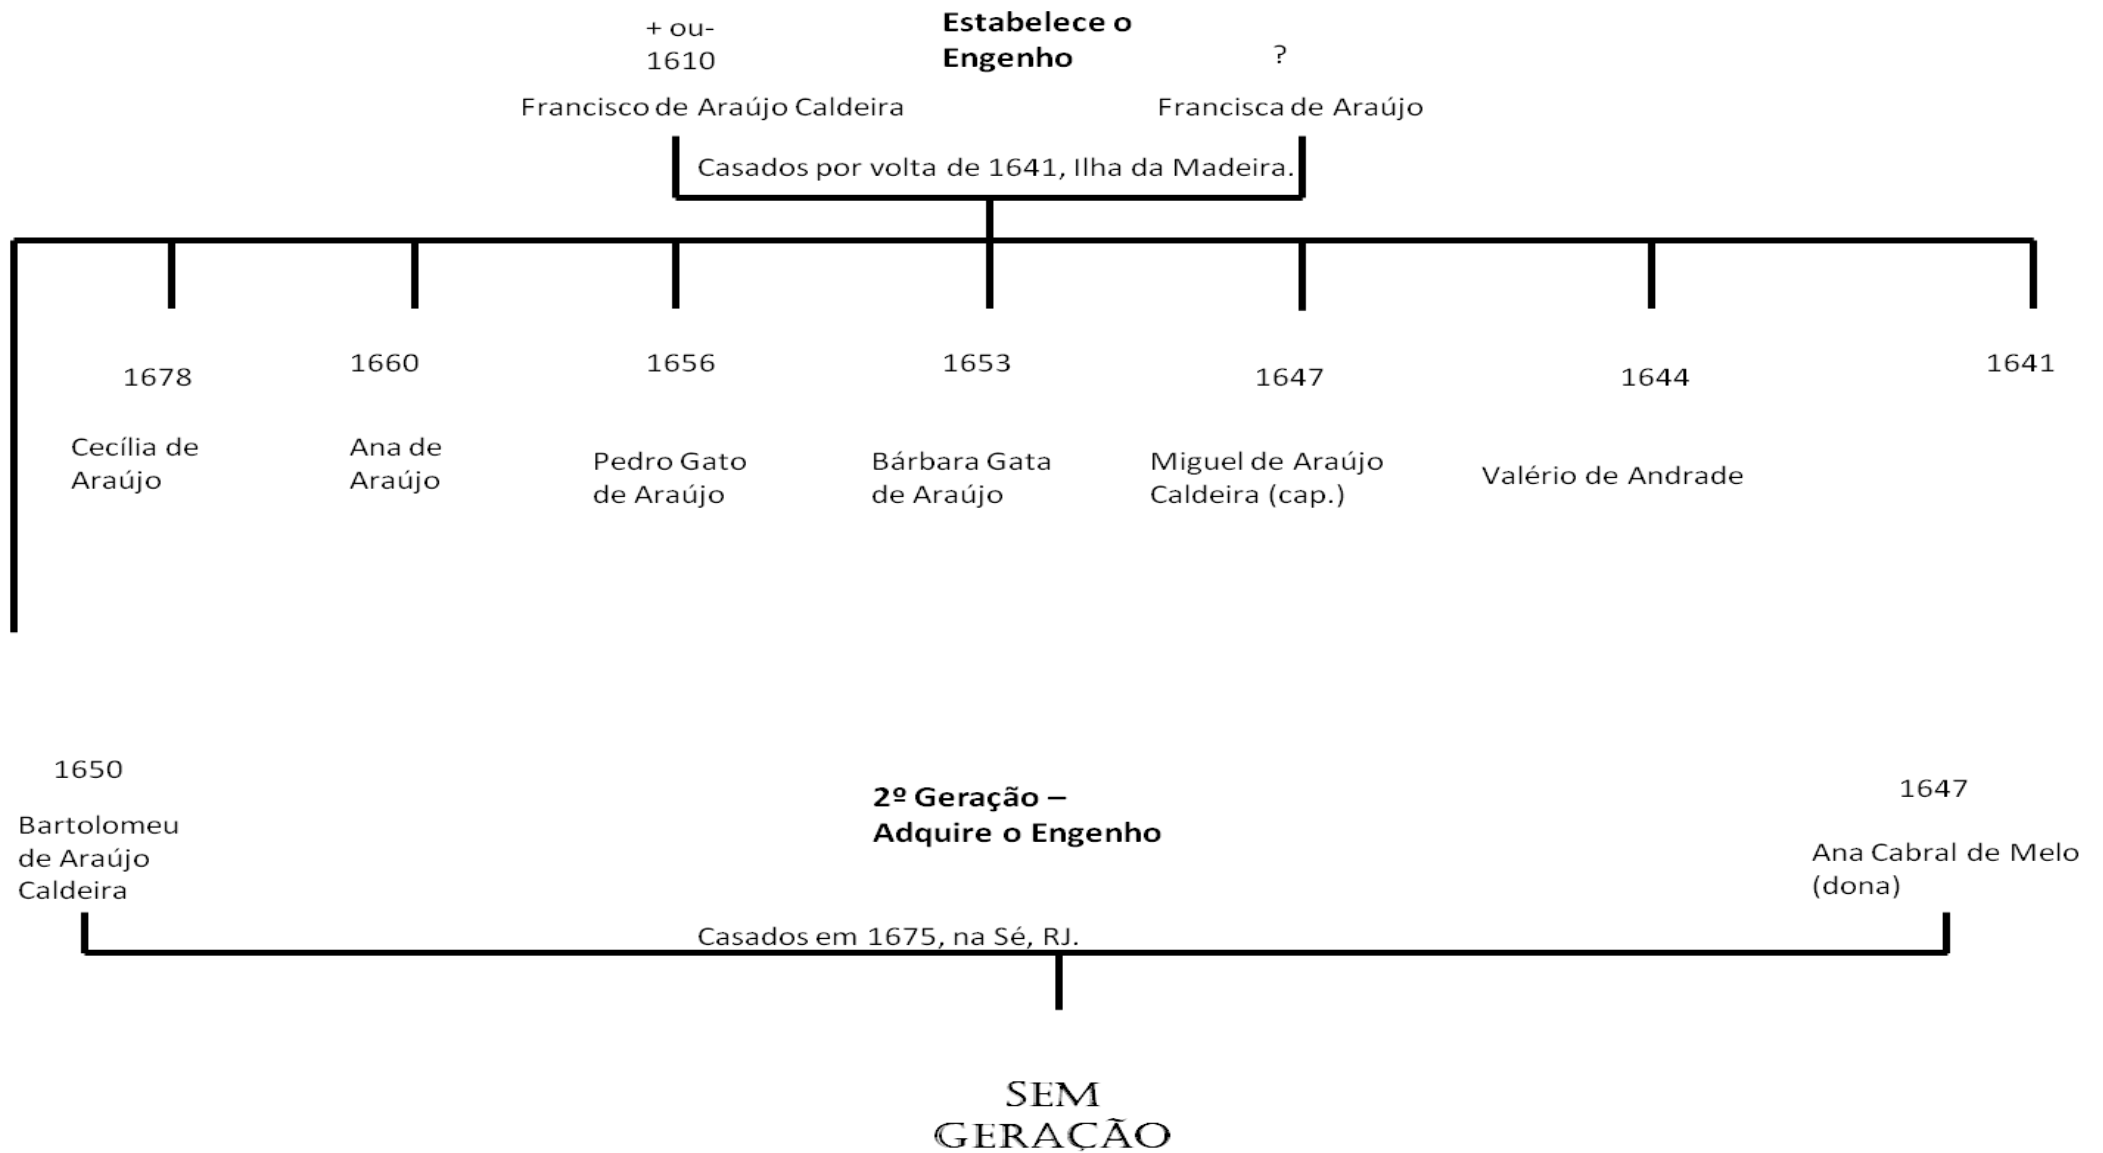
+ ou-
1610

Estabelece o Engenho

?

Francisco de Araújo Caldeira

Francisca de Araújo

Casados por volta de 1641, Ilha da Madeira.

1678

Cecília de Araújo

1660

Ana de Araújo

1656

Pedro Gato de Araújo

1653

Bárbara Gata de Araújo

1647

Miguel de Araújo Caldeira (cap.)

1644

Valério de Andrade

1641

1650

Bartolomeu de Araújo Caldeira

2º Geração – Adquire o Engenho

1647

Ana Cabral de Melo (dona)

Casados em 1675, na Sé, RJ.

SEM GERAÇÃO